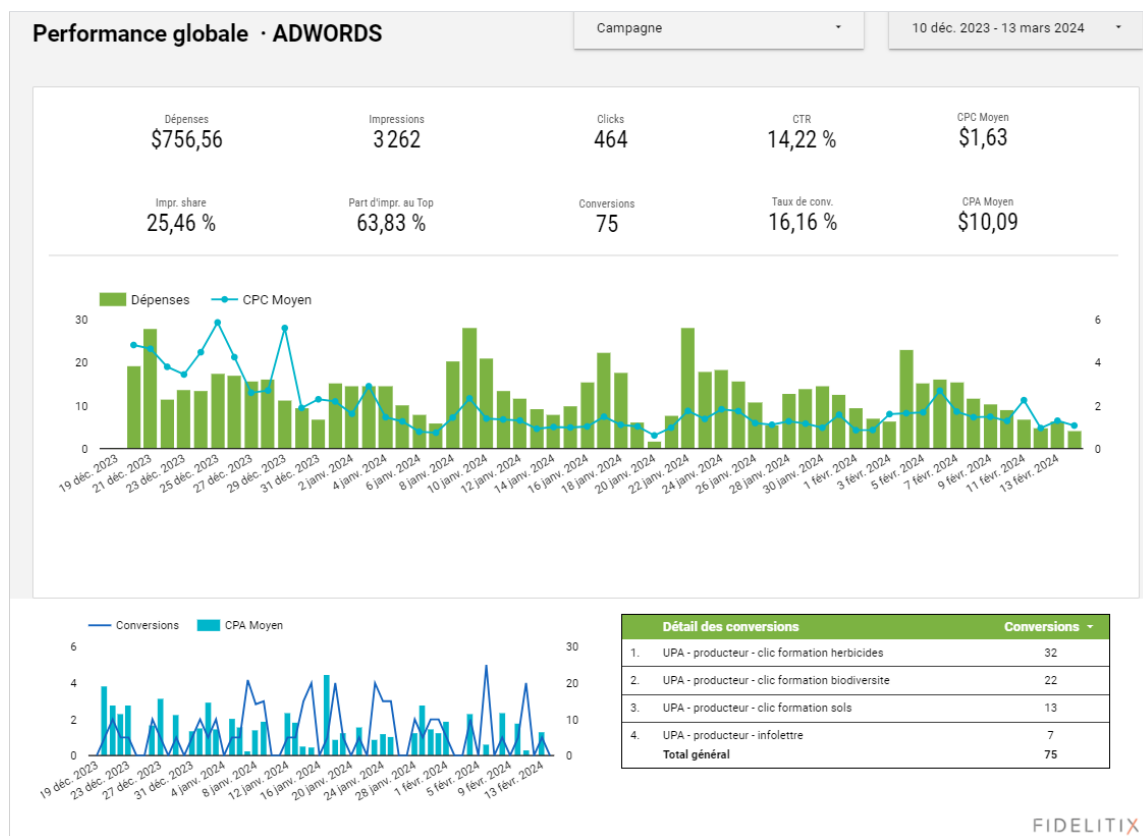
Performance globale · ADWORDS

Campagne

10 déc. 2023 - 13 mars 2024

Dépenses
$756,56

Impressions
3 262

Clicks
464

CTR
14,22 %

CPC Moyen
$1,63

Impr. share
25,46 %

Part d'impr. au Top
63,83 %

Conversions
75

Taux de conv.
16,16 %

CPA Moyen
$10,09

Dépenses CPC Moyen

30
20
10
0

6
4
2
0

19 déc. 2023, 21 déc. 2023, 23 déc. 2023, 25 déc. 2023, 27 déc. 2023, 29 déc. 2023, 31 déc. 2023, 2 janv. 2024, 4 janv. 2024, 6 janv. 2024, 8 janv. 2024, 10 janv. 2024, 12 janv. 2024, 14 janv. 2024, 16 janv. 2024, 18 janv. 2024, 20 janv. 2024, 22 janv. 2024, 24 janv. 2024, 26 janv. 2024, 28 janv. 2024, 30 janv. 2024, 1 févr. 2024, 3 févr. 2024, 5 févr. 2024, 7 févr. 2024, 9 févr. 2024, 11 févr. 2024, 13 févr. 2024

Conversions CPA Moyen

6
4
2
0

30
20
10
0

19 déc. 2023, 23 déc. 2023, 27 déc. 2023, 31 déc. 2023, 4 janv. 2024, 8 janv. 2024, 12 janv. 2024, 16 janv. 2024, 20 janv. 2024, 24 janv. 2024, 28 janv. 2024, 1 févr. 2024, 5 févr. 2024, 9 févr. 2024, 13 févr. 2024

| | Détail des conversions | Conversions ▾ |
|---|---|---|
| 1. | UPA - producteur - clic formation herbicides | 32 |
| 2. | UPA - producteur - clic formation biodiversite | 22 |
| 3. | UPA - producteur - clic formation sols | 13 |
| 4. | UPA - producteur - infolettre | 7 |
| | Total général | 75 |

FIDELITIX